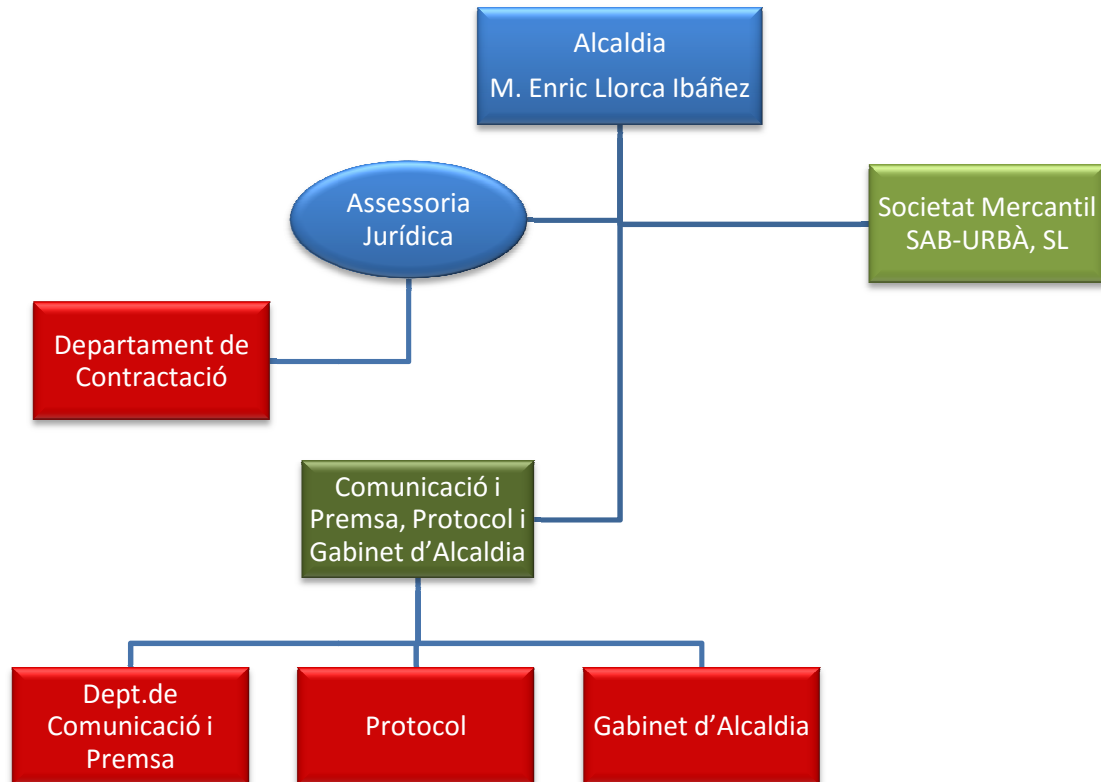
Alcaldia
M. Enric Llorca Ibáñez

Assessoria Jurídica

Societat Mercantil SAB-URBÀ, SL

Departament de Contractació

Comunicació i Premsa, Protocol i Gabinet d'Alcaldia

Dept.de Comunicació i Premsa

Protocol

Gabinet d'Alcaldia